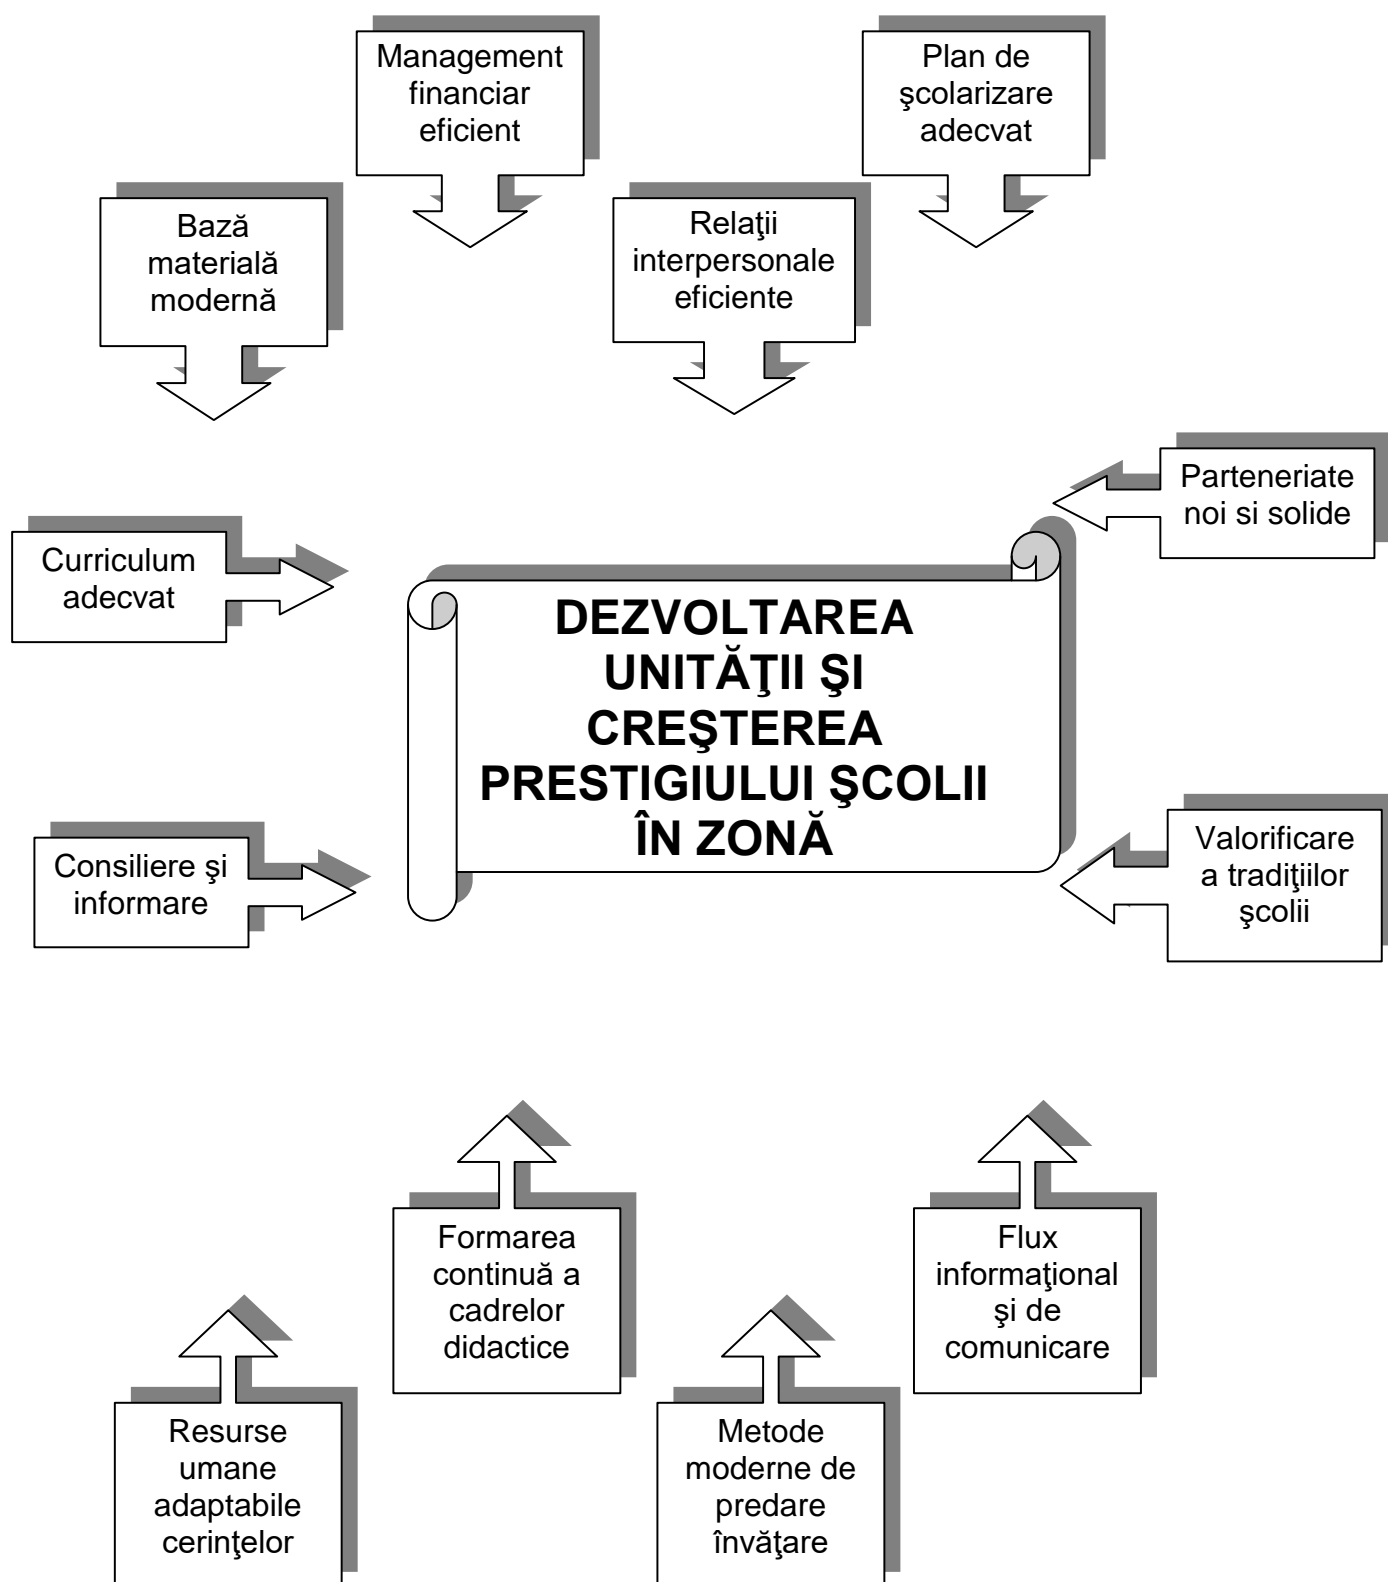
Management financiar eficient

Plan de şcolarizare adecvat

Bază materială modernă

Relaţii interpersonale eficiente

Parteneriate noi si solide

Curriculum adecvat

DEZVOLTAREA UNITĂŢII ŞI CREŞTEREA PRESTIGIULUI ŞCOLII ÎN ZONĂ

Consiliere şi informare

Valorificare a tradiţiilor şcolii

Formarea continuă a cadrelor didactice

Flux informaţional şi de comunicare

Resurse umane adaptabile cerinţelor

Metode moderne de predare învăţare